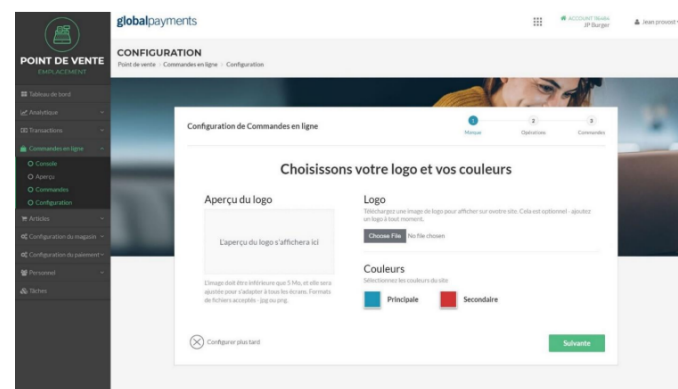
globalpayments

ACCOUNT 96486
JP Burger

Jean provost

POINT DE VENTE
EMPLACEMENT

Tableau de bord
Analytique
Transactions
Commandes en ligne
Console
Aperçu
Commandes
Configuration
Articles
Configuration du magasin
Configuration du paiement
Personnel
Tâches

CONFIGURATION
Point de vente / Commandes en ligne / Configuration

Configuration de Commandes en ligne

1 Marque
2 Opérations
3 Commandes

Choisissons votre logo et vos couleurs

Aperçu du logo

L'aperçu du logo s'affichera ici

L'image doit être inférieure que 5 Mo, et elle sera ajustée pour s'adapter à tous les écrans. Formats de fichiers acceptés - jpg ou png.

Logo
Téléchargez une image de logo pour afficher sur votre site. Cela est optionnel - ajoutez un logo à tout moment.

Choose File No file chosen

Couleurs
Sélectionnez les couleurs du site

Principale
Secondaire

Configurer plus tard

Suivante